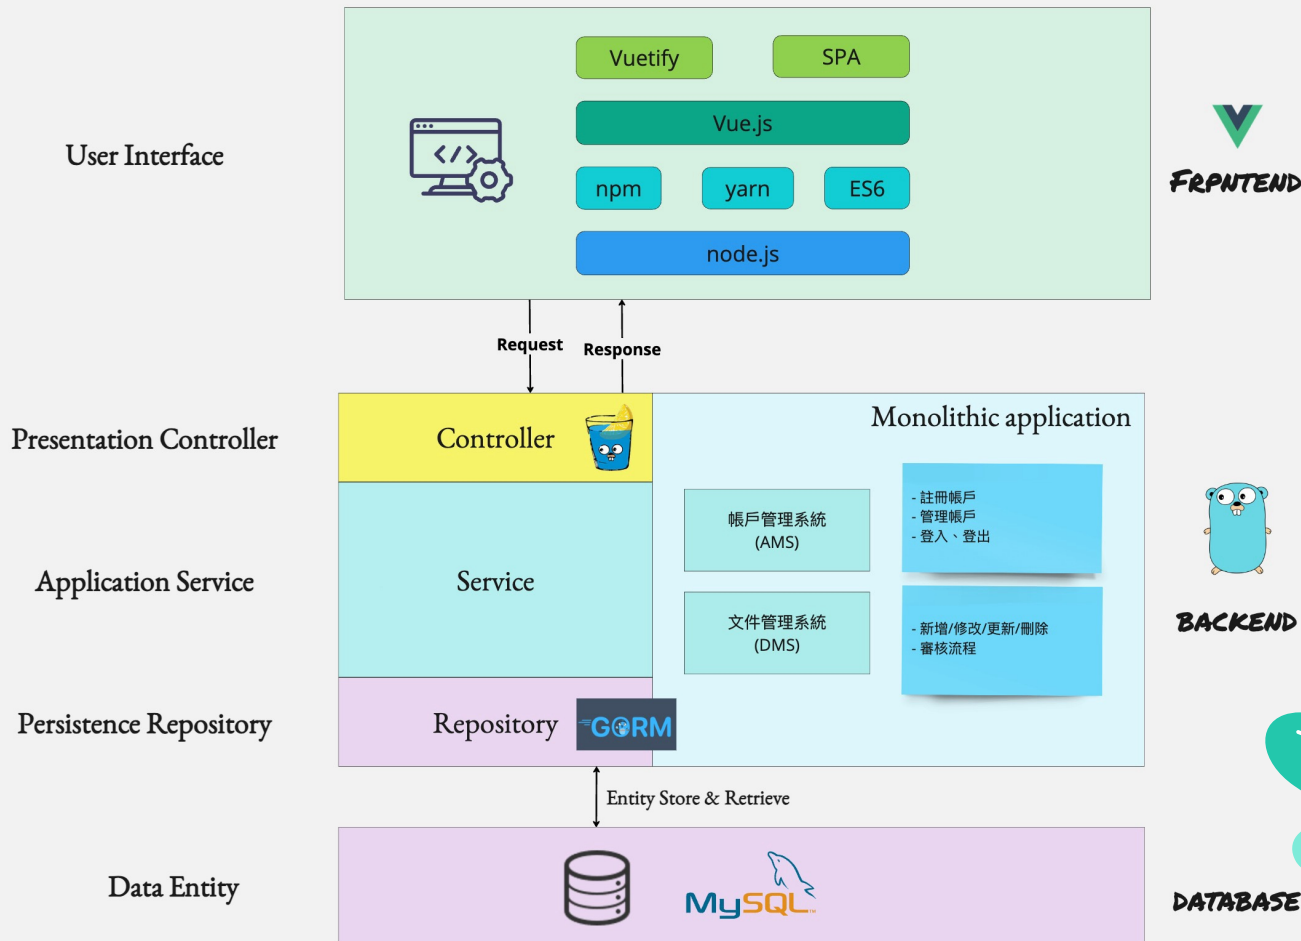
User Interface

Vuetify
SPA
Vue.js
npm
yarn
ES6
node.js

FRONTEND

Request
Response

Presentation Controller

Controller

Monolithic application

帳戶管理系統
(AMS)

- 註冊帳戶
- 管理帳戶
- 登入、登出

Application Service

Service

文件管理系統
(DMS)

- 新增/修改/更新/刪除
- 審核流程

BACKEND

Persistence Repository

Repository

GORM

Entity Store & Retrieve

Data Entity

MySQL

DATABASE